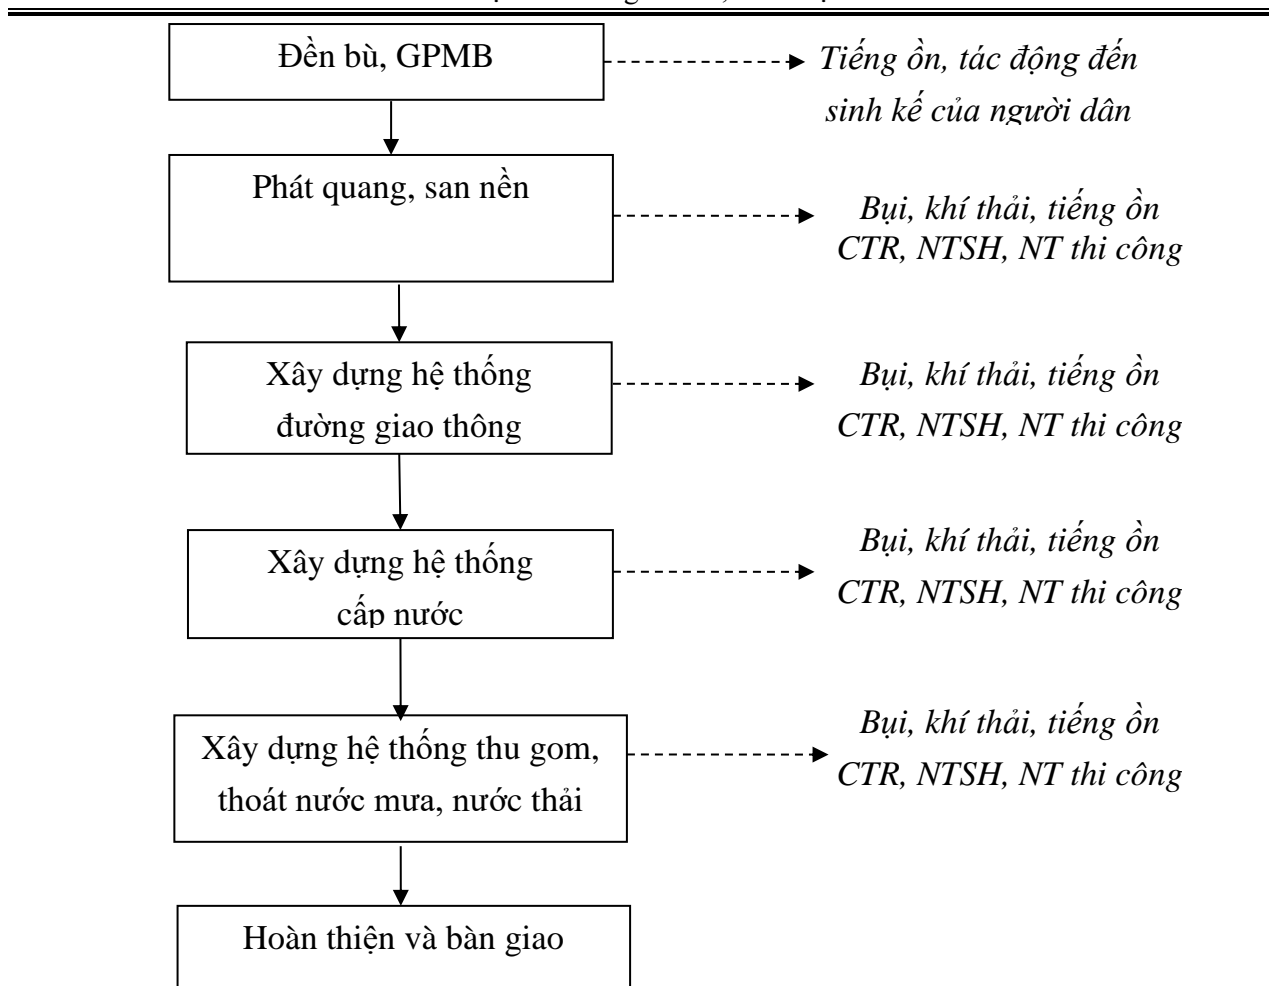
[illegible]

Đền bù, GPMB

Tiếng ồn, tác động đến sinh kế của người dân

Phát quang, san nền

Bụi, khí thải, tiếng ồn CTR, NTSH, NT thi công

Xây dựng hệ thống đường giao thông

Bụi, khí thải, tiếng ồn CTR, NTSH, NT thi công

Xây dựng hệ thống cấp nước

Bụi, khí thải, tiếng ồn CTR, NTSH, NT thi công

Xây dựng hệ thống thu gom, thoát nước mưa, nước thải

Bụi, khí thải, tiếng ồn CTR, NTSH, NT thi công

Hoàn thiện và bàn giao